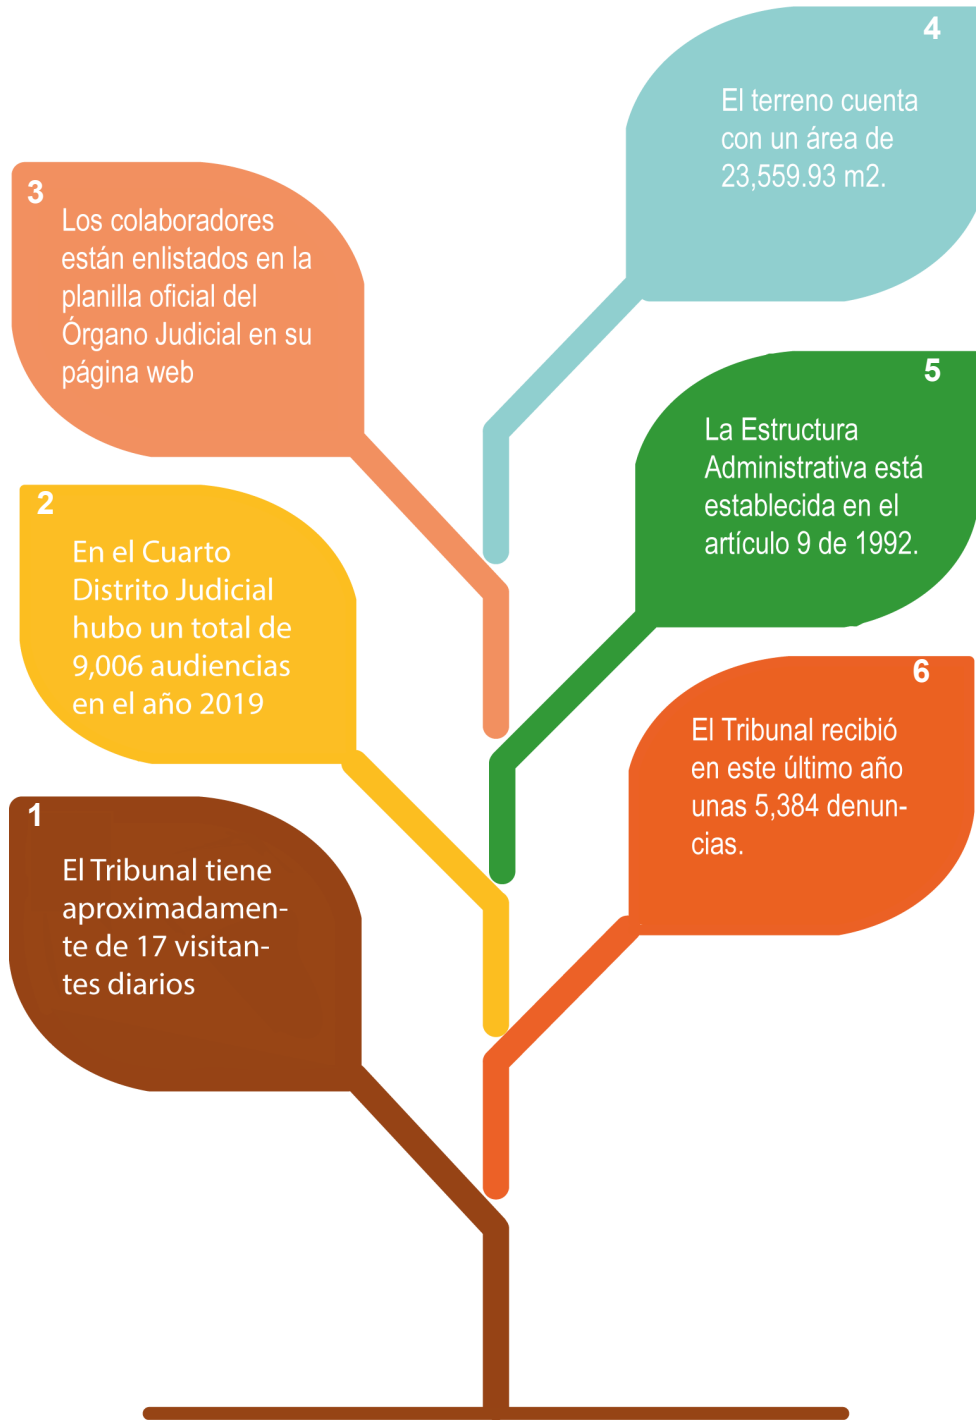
1
El Tribunal tiene aproximadamente de 17 visitantes diarios

2
En el Cuarto Distrito Judicial hubo un total de 9,006 audiencias en el año 2019

3
Los colaboradores están enlistados en la planilla oficial del Órgano Judicial en su página web

4
El terreno cuenta con un área de 23,559.93 m2.

5
La Estructura Administrativa está establecida en el artículo 9 de 1992.

6
El Tribunal recibió en este último año unas 5,384 denuncias.